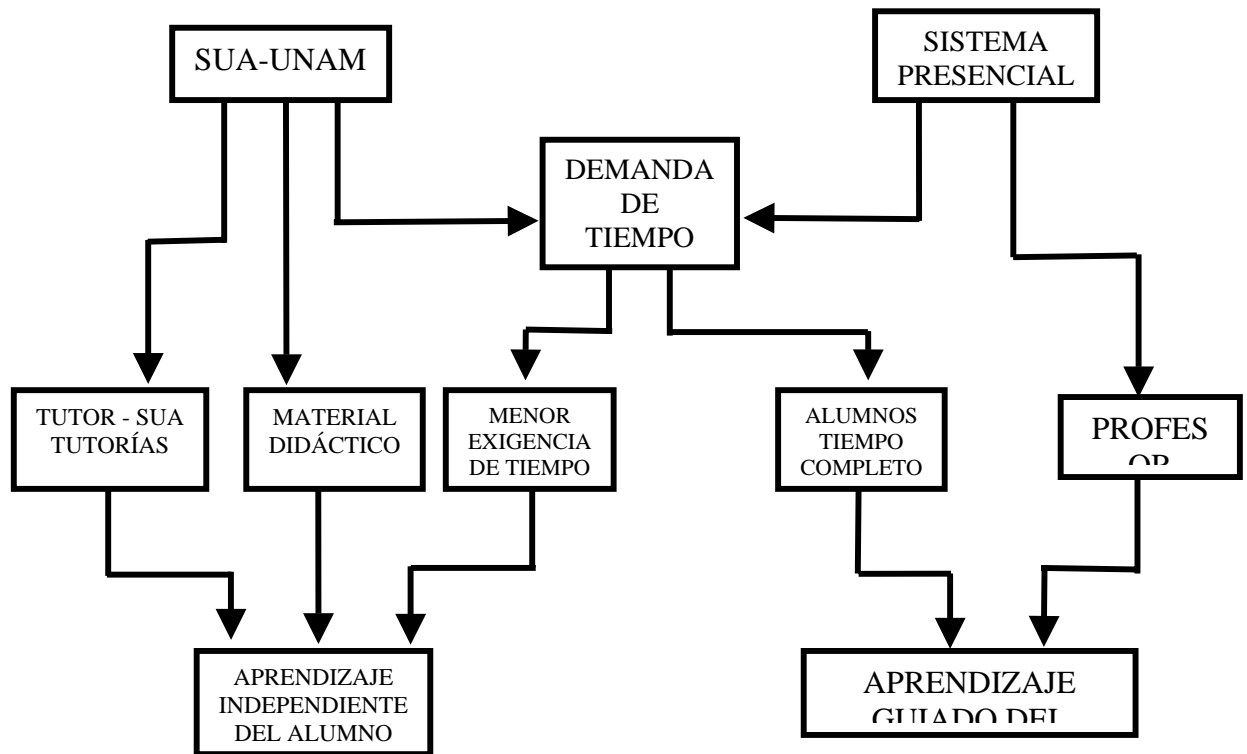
SUA-UNAM

SISTEMA PRESENCIAL

DEMANDA DE TIEMPO

TUTOR - SUA TUTORÍAS

MATERIAL DIDÁCTICO

MENOR EXIGENCIA DE TIEMPO

ALUMNOS TIEMPO COMPLETO

PROFES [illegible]

APRENDIZAJE INDEPENDIENTE DEL ALUMNO

APRENDIZAJE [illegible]